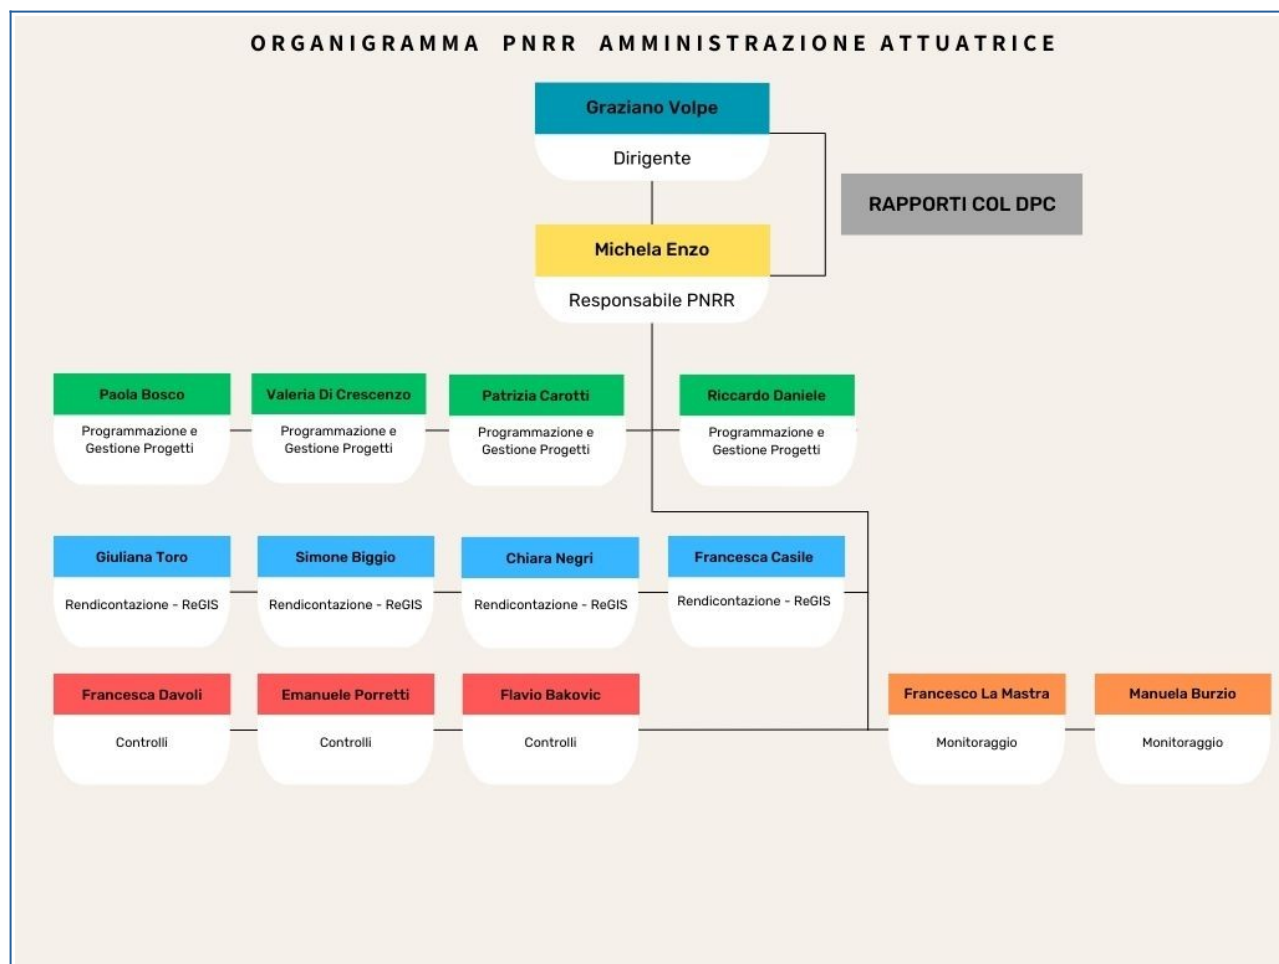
ORGANIGRAMMA PNRR AMMINISTRAZIONE ATTUATRICE

Graziano Volpe
Dirigente

RAPPORTI COL DPC

Michela Enzo
Responsabile PNRR

Paola Bosco
Programmazione e Gestione Progetti

Valeria Di Crescenzo
Programmazione e Gestione Progetti

Patrizia Carotti
Programmazione e Gestione Progetti

Riccardo Daniele
Programmazione e Gestione Progetti

Giuliana Toro
Rendicontazione - ReGIS

Simone Biggio
Rendicontazione - ReGIS

Chiara Negri
Rendicontazione - ReGIS

Francesca Casile
Rendicontazione - ReGIS

Francesca Davoli
Controlli

Emanuele Porretti
Controlli

Flavio Bakovic
Controlli

Francesco La Mastra
Monitoraggio

Manuela Burzio
Monitoraggio